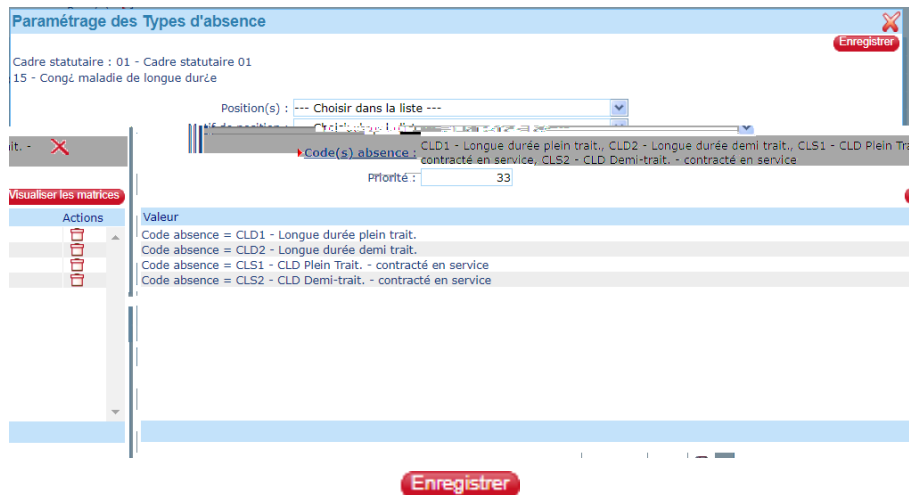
Paramétrage des Types d'absence

Enregistrer

Cadre statutaire : 01 - Cadre statutaire 01
15 - Congé maladie de longue durée

Position(s) : --- Choisir dans la liste ---

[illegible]

it. -

Code(s) absence : CLD1 - Longue durée plein trait., CLD2 - Longue durée demi trait., CLS1 - CLD Plein Tra contracté en service, CLS2 - CLD Demi-trait. - contracté en service

Priorité : 33

Visualiser les matrices

| Actions | Valeur |
|---|---|
| | Code absence = CLD1 - Longue durée plein trait. |
| | Code absence = CLD2 - Longue durée demi trait. |
| | Code absence = CLS1 - CLD Plein Trait. - contracté en service |
| | Code absence = CLS2 - CLD Demi-trait. - contracté en service |

Enregistrer